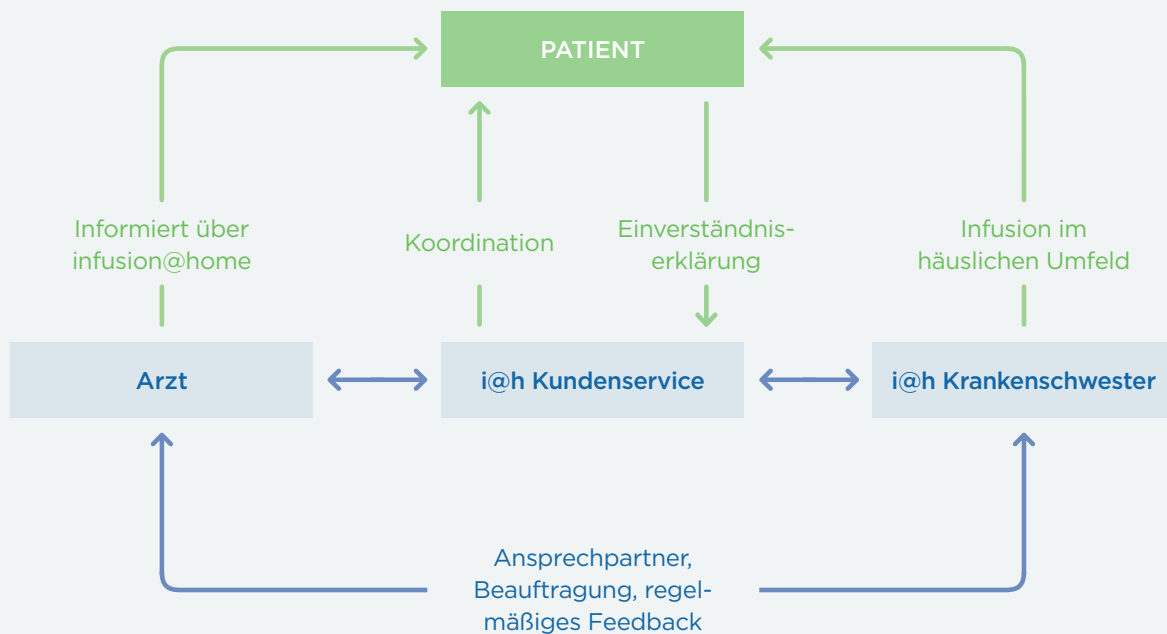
PATIENT

Informiert über infusion@home

Koordination

Einverständniserklärung

Infusion im häuslichen Umfeld

Arzt

i@h Kundenservice

i@h Krankenschwester

Ansprechpartner, Beauftragung, regelmäßiges Feedback